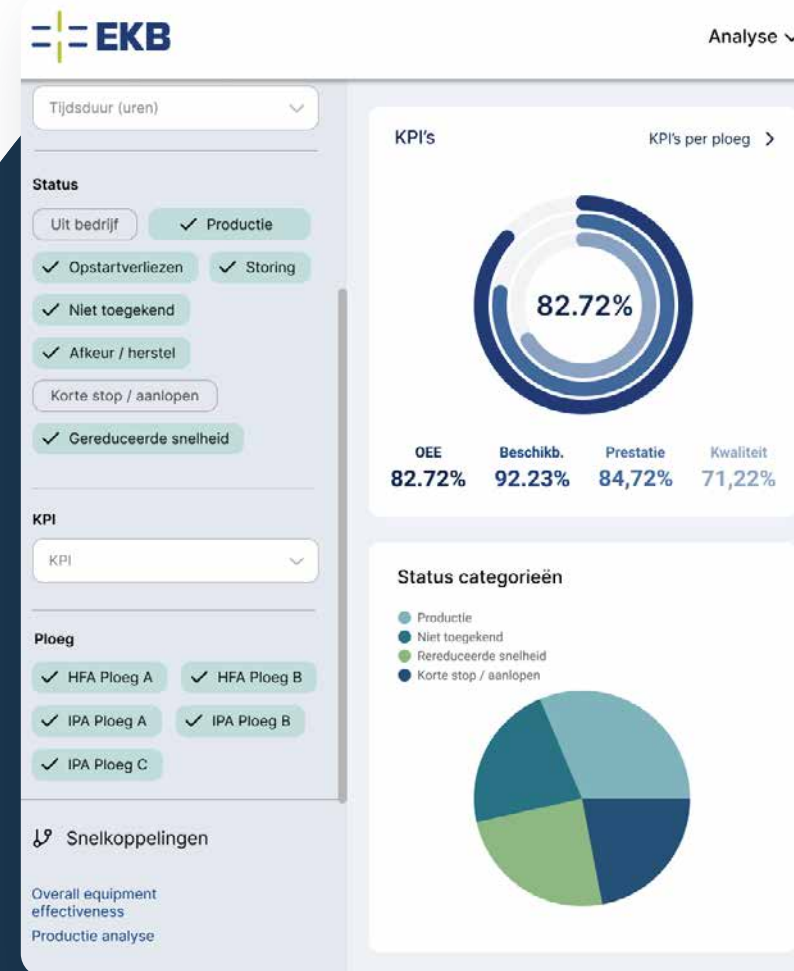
EKB

Analyse

Tijdsduur (uren)

Status

Uit bedrijf

✓ Productie

✓ Opstartverliezen

✓ Storing

✓ Niet toegekend

✓ Afkeur / herstel

Korte stop / aanlopen

✓ Gereduceerde snelheid

KPI

KPI

Ploeg

✓ HFA Ploeg A

✓ HFA Ploeg B

✓ IPA Ploeg A

✓ IPA Ploeg B

✓ IPA Ploeg C

Snelkoppelingen

Overall equipment effectiveness

Productie analyse

KPI's

KPI's per ploeg >

82.72%

| OEE | Beschikb. | Prestatie | Kwaliteit |
|---|---|---|---|
| 82.72% | 92.23% | 84,72% | 71,22% |

Status categorieën

Productie

Niet toegekend

Rereduceerde snelheid

Korte stop / aanlopen